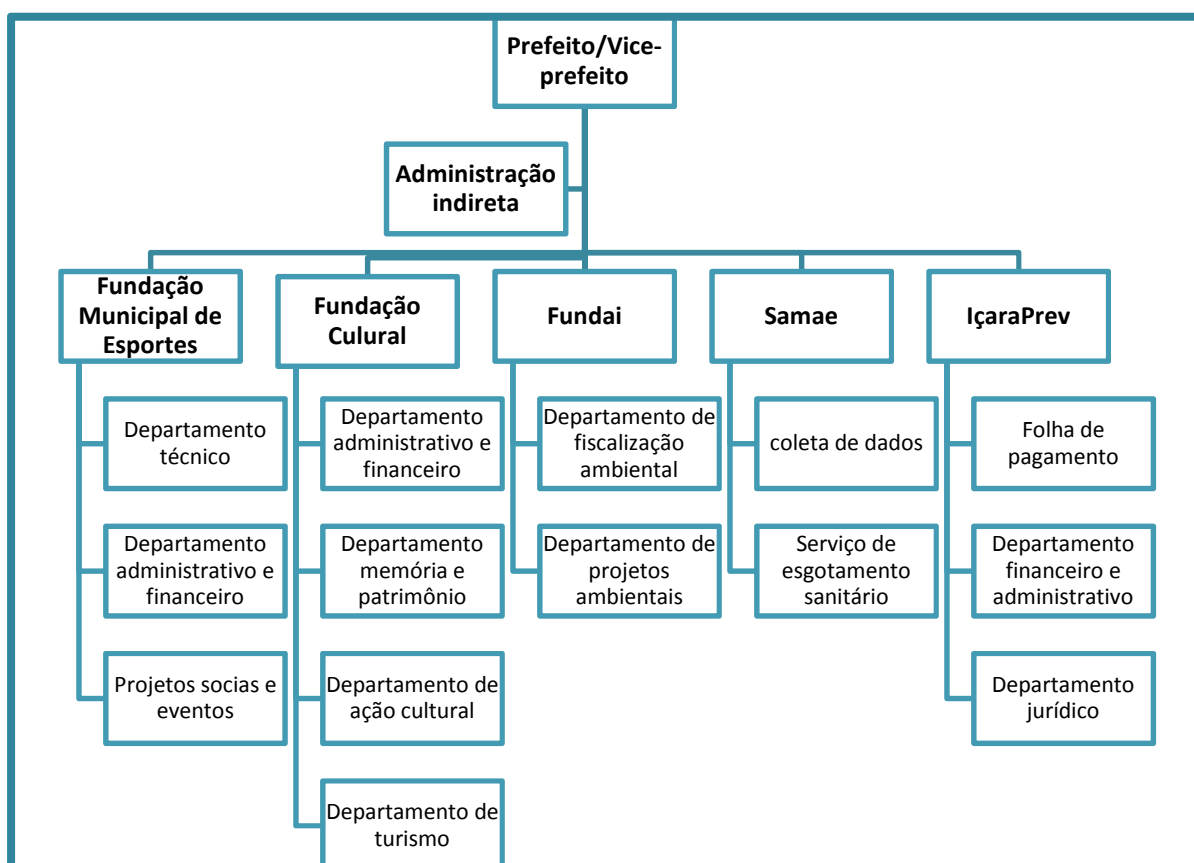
Prefeito/Vice-prefeito

Administração indireta

Fundação Municipal de Esportes

Departamento técnico

Departamento administrativo e financeiro

Projetos socias e eventos

Fundação Culural

Departamento administrativo e financeiro

Departamento memória e patrimônio

Departamento de ação cultural

Departamento de turismo

Fundai

Departamento de fiscalização ambiental

Departamento de projetos ambientais

Samae

coleta de dados

Serviço de esgotamento sanitário

IçaraPrev

Folha de pagamento

Departamento financeiro e administrativo

Departamento jurídico